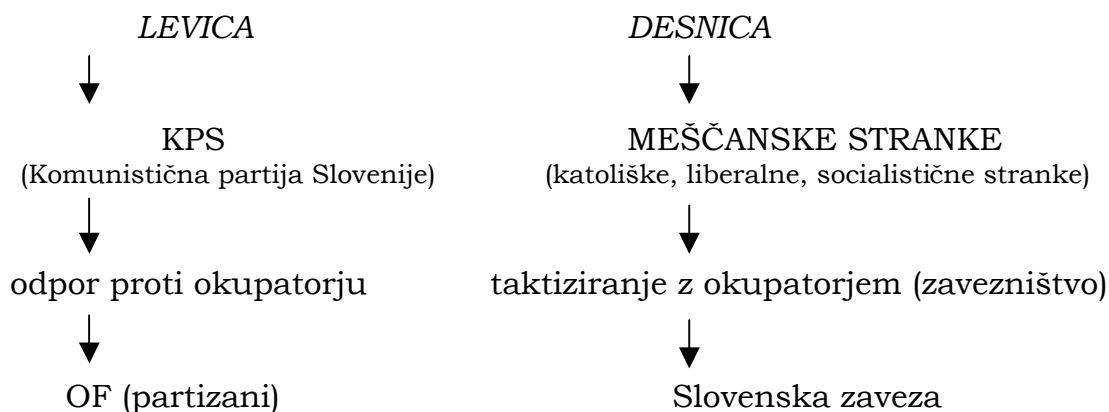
LEVICA

KPS
(Komunistična partija Slovenije)

odpor proti okupatorju

OF (partizani)

DESNICA

MEŠČANSKE STRANKE
(katoliške, liberalne, socialistične stranke)

taktiziranje z okupatorjem (zavezništvo)

Slovenska zaveza